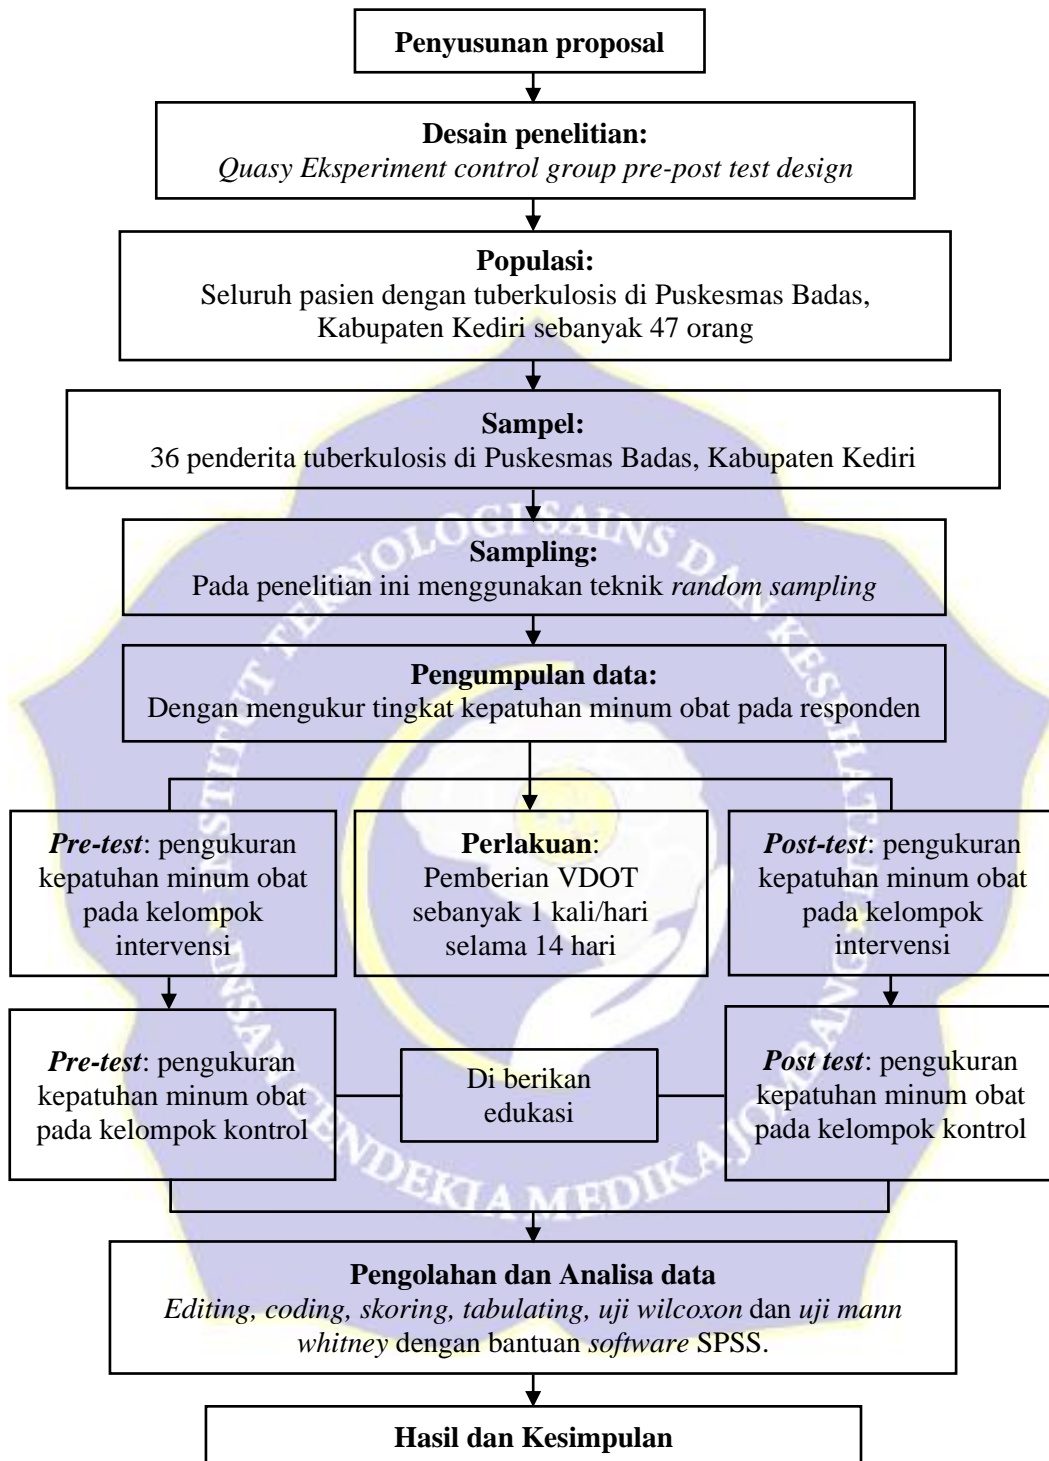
Penyusunan proposal

Desain penelitian:
Quasy Eksperiment control group pre-post test design

Populasi:
Seluruh pasien dengan tuberkulosis di Puskesmas Badas, Kabupaten Kediri sebanyak 47 orang

Sampel:
36 penderita tuberkulosis di Puskesmas Badas, Kabupaten Kediri

Sampling:
Pada penelitian ini menggunakan teknik random sampling

Pengumpulan data:
Dengan mengukur tingkat kepatuhan minum obat pada responden

Pre-test: pengukuran kepatuhan minum obat pada kelompok intervensi

Perlakuan: Pemberian VDOT sebanyak 1 kali/hari selama 14 hari

Post-test: pengukuran kepatuhan minum obat pada kelompok intervensi

Pre-test: pengukuran kepatuhan minum obat pada kelompok kontrol

Di berikan edukasi

Post test: pengukuran kepatuhan minum obat pada kelompok kontrol

Pengolahan dan Analisa data
Editing, coding, skoring, tabulating, uji wilcoxon dan uji mann whitney dengan bantuan software SPSS.

Hasil dan Kesimpulan

INSTITUT TEKNOLOGI SAINS DAN KESEHATAN INSAN CENDEKIA MEDIKA JOMBANG